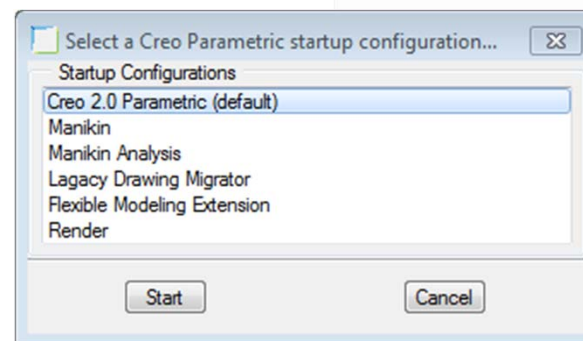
Select a Creo Parametric startup configuration...

Startup Configurations

Creo 2.0 Parametric (default)
Manikin
Manikin Analysis
Lagacy Drawing Migrator
Flexible Modeling Extension
Render

Start

Cancel